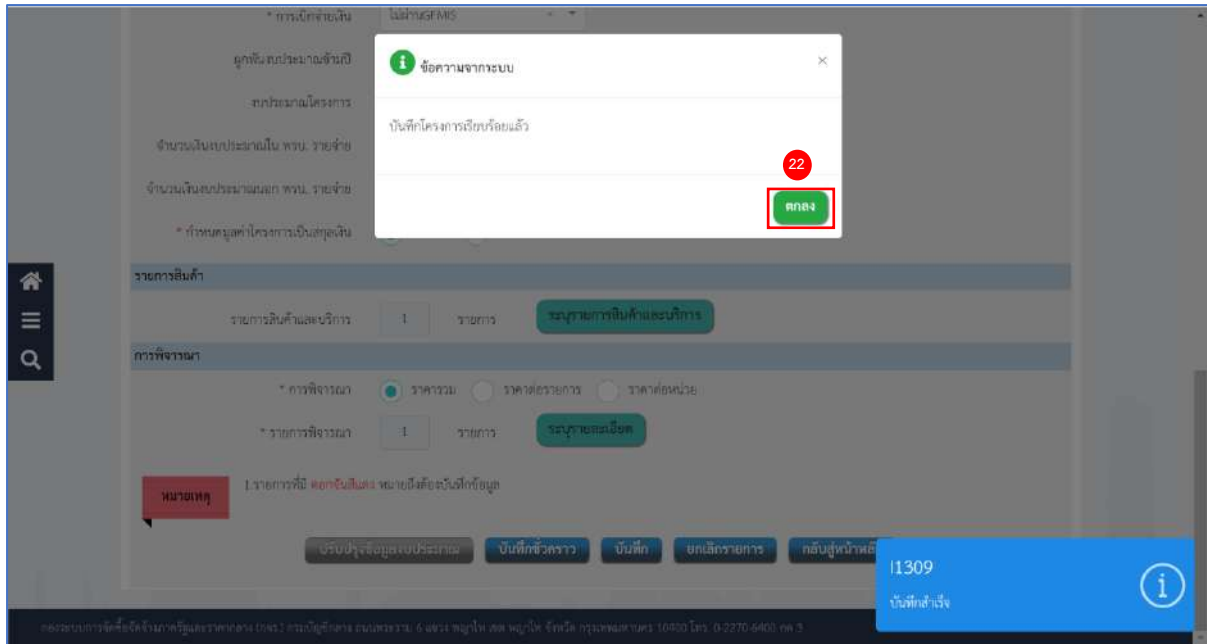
* การเบิกจ่ายเงิน ไม่ผ่านGFMIS

ผูกพันงบประมาณข้ามปี

งบประมาณโครงการ

จำนวนเงินงบประมาณใน พรบ. รายจ่าย

จำนวนเงินงบประมาณนอก พรบ. รายจ่าย

* กำหนดมูลค่าโครงการเป็นสกุลเงิน

ข้อความจากระบบ

×

บันทึกโครงการเรียบร้อยแล้ว

22

ตกลง

รายการสินค้า

รายการสินค้าและบริการ 1 รายการ ระบุรายการสินค้าและบริการ

การพิจารณา

* การพิจารณา ราคารวม ราคาต่อรายการ ราคาต่อหน่วย

* รายการพิจารณา 1 รายการ ระบุรายละเอียด

หมายเหตุ

1.รายการที่มี ดอกจันสีแดง หมายถึงต้องบันทึกข้อมูล

ปรับปรุงข้อมูลงบประมาณ บันทึกชั่วคราว บันทึก ยกเลิกรายการ กลับสู่หน้าหลั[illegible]

I1309

บันทึกสำเร็จ

กองระบบการจัดซื้อจัดจ้างภาครัฐและราคากลาง (กจร.) กรมบัญชีกลาง ถนนพระราม 6 แขวง พญาไท เขต พญาไท จังหวัด กรุงเทพมหานคร 10400 โทร. 0-2270-6400 กด 3